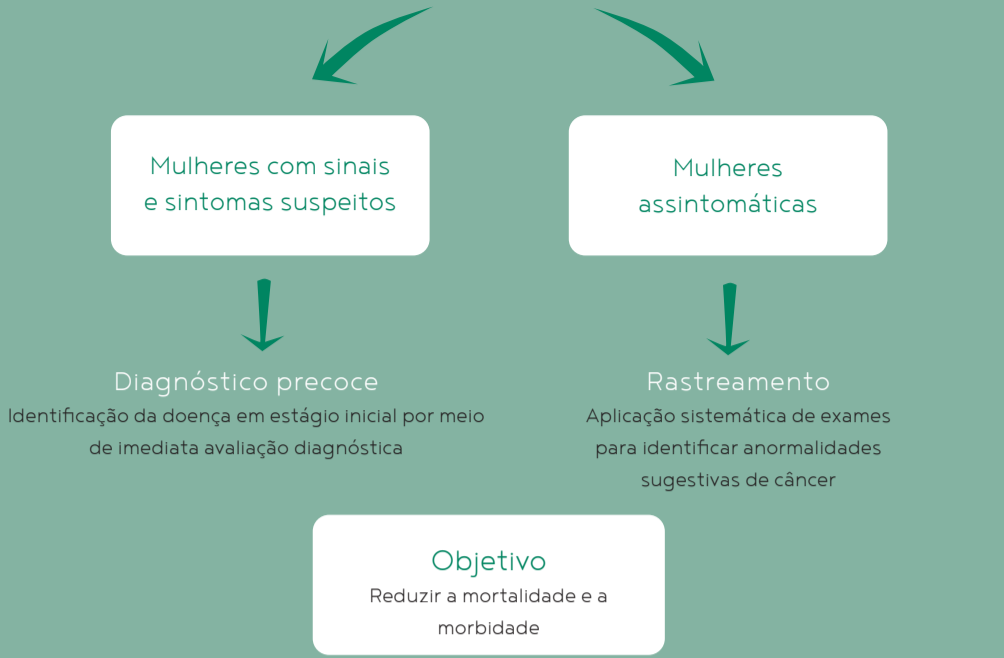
Mulheres com sinais e sintomas suspeitos

Mulheres assintomáticas

Diagnóstico precoce

Identificação da doença em estágio inicial por meio de imediata avaliação diagnóstica

Rastreamento

Aplicação sistemática de exames para identificar anormalidades sugestivas de câncer

Objetivo

Reduzir a mortalidade e a morbidade